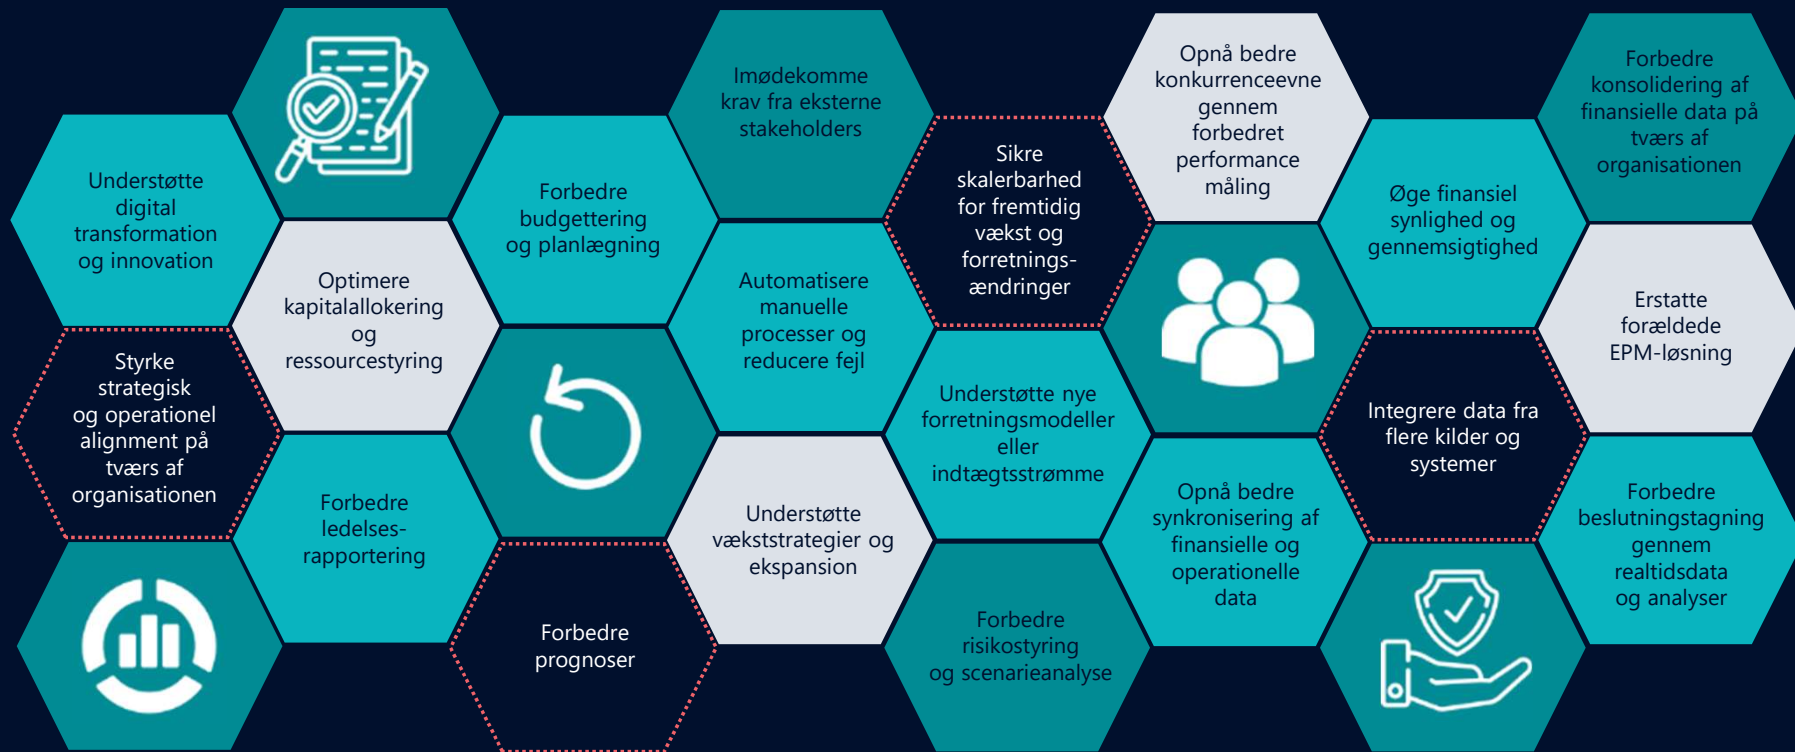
Understøtte digital transformation og innovation

Optimere kapitalallokering og ressourcestyring

Styrke strategisk og operationel alignment på tværs af organisationen

Forbedre ledelses-rapportering

Forbedre budgettering og planlægning

Forbedre prognoser

Imødekomme krav fra eksterne stakeholders

Automatisere manuelle processer og reducere fejl

Understøtte vækststrategier og ekspansion

Sikre skalerbarhed for fremtidig vækst og forretnings-ændringer

Understøtte nye forretningsmodeller eller indtægtsstrømme

Forbedre risikostyring og scenarieanalyse

Opnå bedre konkurrenceevne gennem forbedret performance måling

Opnå bedre synkronisering af finansielle og operationelle data

Øge finansiel synlighed og gennemsigtighed

Integrere data fra flere kilder og systemer

Forbedre konsolidering af finansielle data på tværs af organisationen

Erstatte forældede EPM-løsning

Forbedre beslutningstagning gennem realtidsdata og analyser